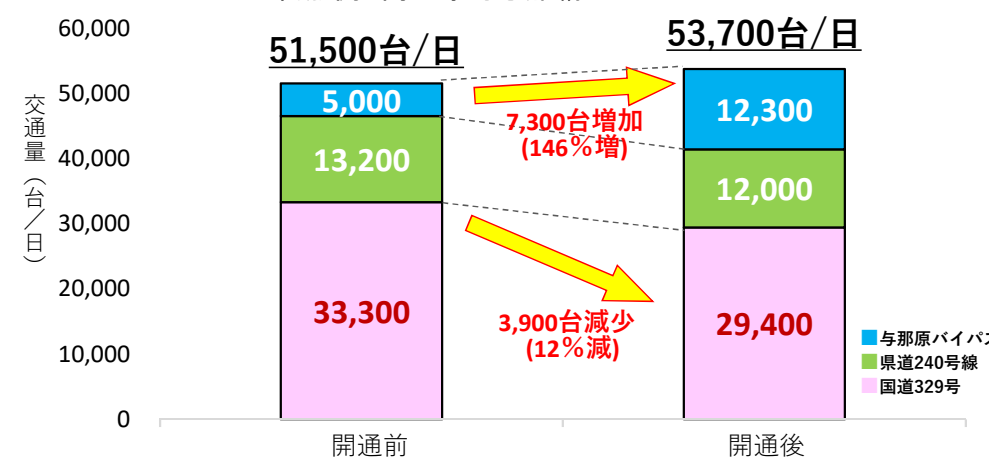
60,000
50,000
40,000
30,000
20,000
10,000
0

交通量（台／日）

51,500台/日
53,700台/日

5,000
13,200
33,300

12,300
12,000
29,400

7,300台増加
(146％増)

3,900台減少
(12％減)

与那原バイパス
県道240号線
国道329号

開通前
開通後